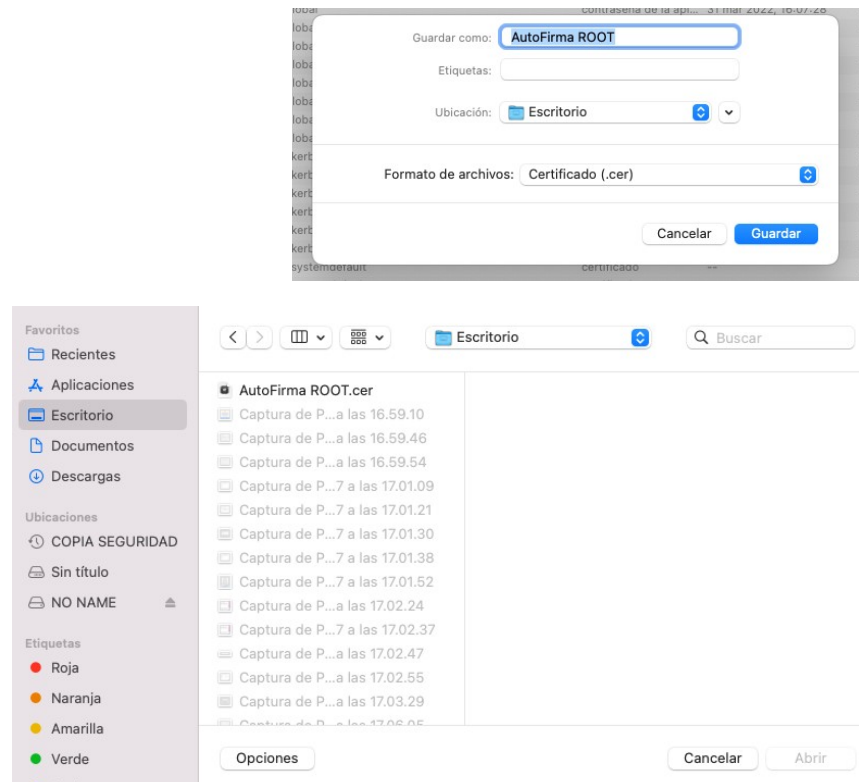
lobal
loba
loba
loba
loba
loba
loba
kerb
kerb
kerb
kerb
kerb
systemdefault

contraseña de la api... 31 mar 2022, 16:07:28
certificado --

Guardar como: AutoFirma ROOT
Etiquetas:
Ubicación: Escritorio
Formato de archivos: Certificado (.cer)
Cancelar Guardar

Favoritos
Recientes
Aplicaciones
Escritorio
Documentos
Descargas
Ubicaciones
COPIA SEGURIDAD
Sin título
NO NAME
Etiquetas
Roja
Naranja
Amarilla
Verde

Escritorio
Buscar

AutoFirma ROOT.cer
Captura de P...a las 16.59.10
Captura de P...a las 16.59.46
Captura de P...a las 16.59.54
Captura de P...7 a las 17.01.09
Captura de P...7 a las 17.01.21
Captura de P...7 a las 17.01.30
Captura de P...7 a las 17.01.38
Captura de P...7 a las 17.01.52
Captura de P...a las 17.02.24
Captura de P...7 a las 17.02.37
Captura de P...a las 17.02.47
Captura de P...a las 17.02.55
Captura de P...a las 17.03.29
Captura de P...a las 17.06.05

Opciones
Cancelar Abrir